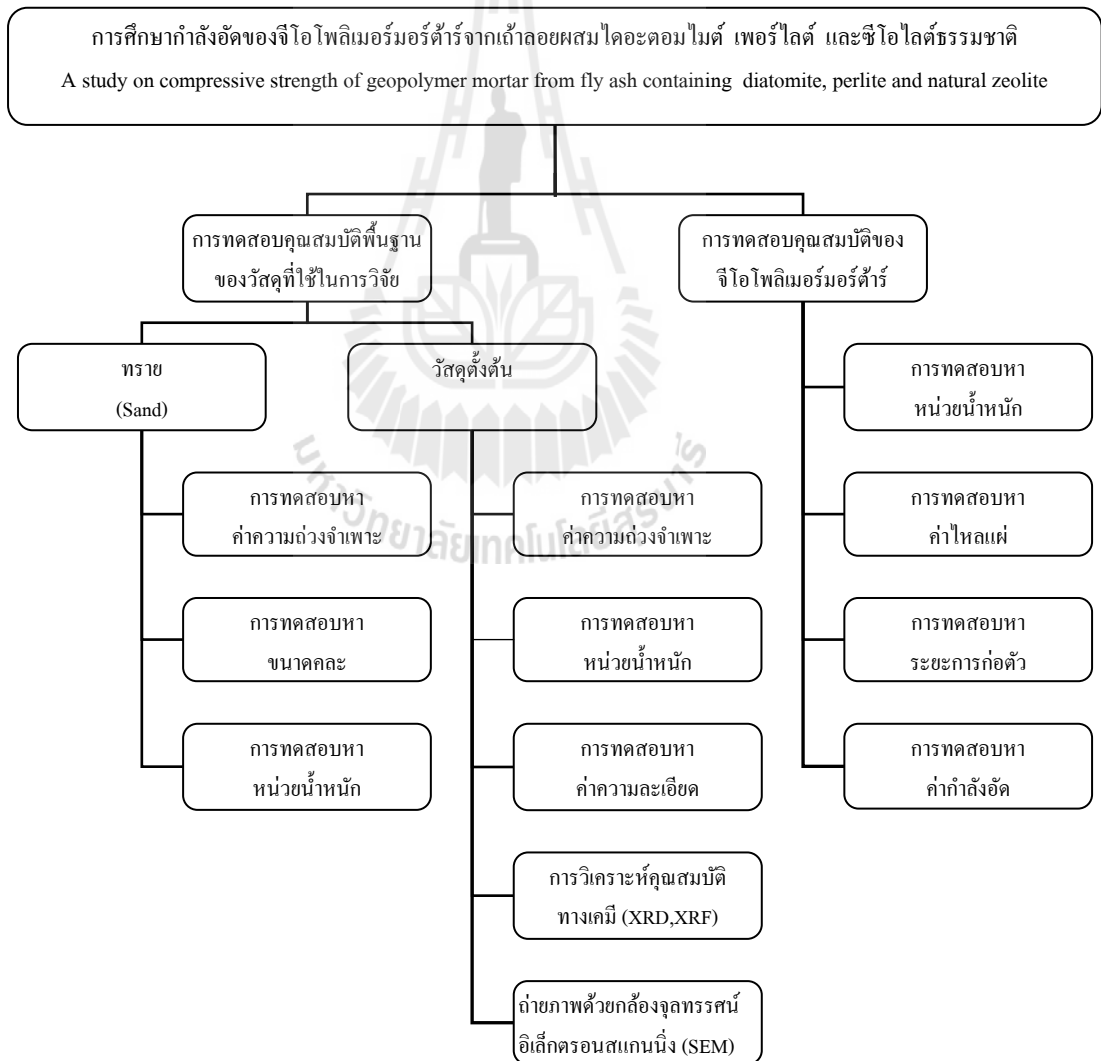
การศึกษากำลังอัดของจีโอโพลิเมอร์มอร์ต้าร์จากเถ้าลอยผสมไดอะตอมไมต์ เพอร์ไลต์ และซีโอไลต์ธรรมชาติ
A study on compressive strength of geopolymer mortar from fly ash containing diatomite, perlite and natural zeolite

การทดสอบคุณสมบัติพื้นฐานของวัสดุที่ใช้ในการวิจัย

ทราย (Sand)

การทดสอบหาค่าความถ่วงจำเพาะ

การทดสอบหาขนาดคละ

การทดสอบหาหน่วยน้ำหนัก

วัสดุตั้งต้น

การทดสอบหาค่าความถ่วงจำเพาะ

การทดสอบหาหน่วยน้ำหนัก

การทดสอบหาค่าความละเอียด

การวิเคราะห์คุณสมบัติทางเคมี (XRD,XRF)

ถ่ายภาพด้วยกล้องจุลทรรศน์อิเล็กตรอนสแกนนิ่ง (SEM)

การทดสอบคุณสมบัติของจีโอโพลิเมอร์มอร์ต้าร์

การทดสอบหาหน่วยน้ำหนัก

การทดสอบหาค่าไหลแผ่

การทดสอบหาระยะการก่อตัว

การทดสอบหาค่ากำลังอัด

มหาวิทยาลัยเทคโนโลยีสุรนารี